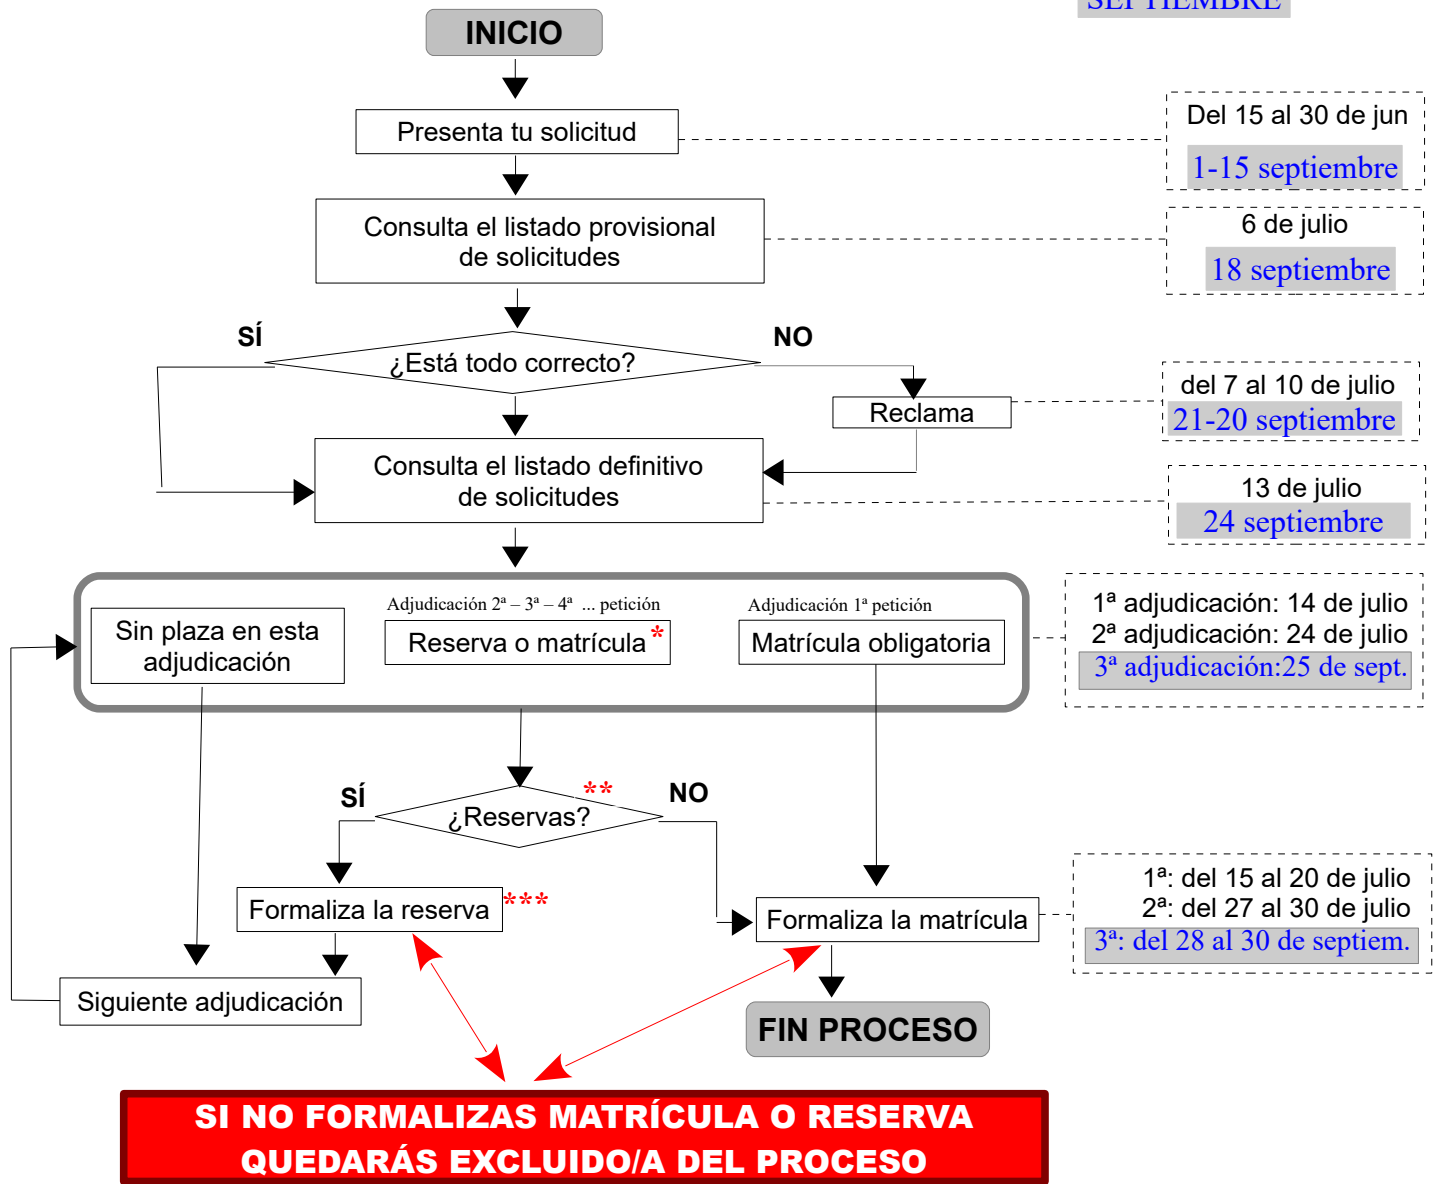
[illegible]

INICIO

Presenta tu solicitud

Del 15 al 30 de jun
1-15 septiembre

Consulta el listado provisional de solicitudes

6 de julio
18 septiembre

SÍ
¿Está todo correcto?
NO

Reclama

del 7 al 10 de julio
21-20 septiembre

Consulta el listado definitivo de solicitudes

13 de julio
24 septiembre

Adjudicación 2ª – 3ª – 4ª ... petición
Adjudicación 1ª petición

Sin plaza en esta adjudicación
Reserva o matrícula *
Matrícula obligatoria

1ª adjudicación: 14 de julio
2ª adjudicación: 24 de julio
3ª adjudicación:25 de sept.

SÍ
¿Reservas? **
NO

Formaliza la reserva ***
Formaliza la matrícula

1ª: del 15 al 20 de julio
2ª: del 27 al 30 de julio
3ª: del 28 al 30 de septiem.

Siguiente adjudicación

FIN PROCESO

SI NO FORMALIZAS MATRÍCULA O RESERVA QUEDARÁS EXCLUIDO/A DEL PROCESO